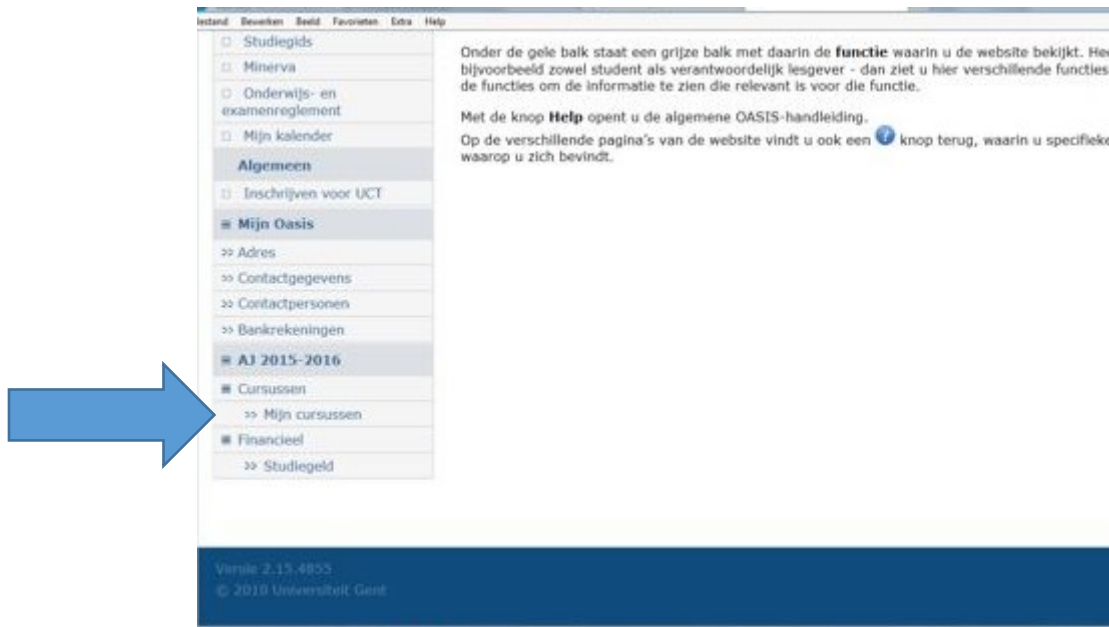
lestand Bewerken Beeld Favorieten Extra Help

Studiegids
Minerva
Onderwijs- en examenreglement
Mijn kalender
Algemeen
Inschrijven voor UCT
Mijn Oasis
>> Adres
>> Contactgegevens
>> Contactpersonen
>> Bankrekeningen
AJ 2015-2016
Cursussen
>> Mijn cursussen
Financieel
>> Studiegeld

Onder de gele balk staat een grijze balk met daarin de **functie** waarin u de website bekijkt. He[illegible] bijvoorbeeld zowel student als verantwoordelijk lesgever - dan ziet u hier verschillende functies de functies om de informatie te zien die relevant is voor die functie.

Met de knop **Help** opent u de algemene OASIS-handleiding.

Op de verschillende pagina's van de website vindt u ook een knop terug, waarin u specifiek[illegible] waarop u zich bevindt.

Versie 2.15.4855
© 2010 Universiteit Gent